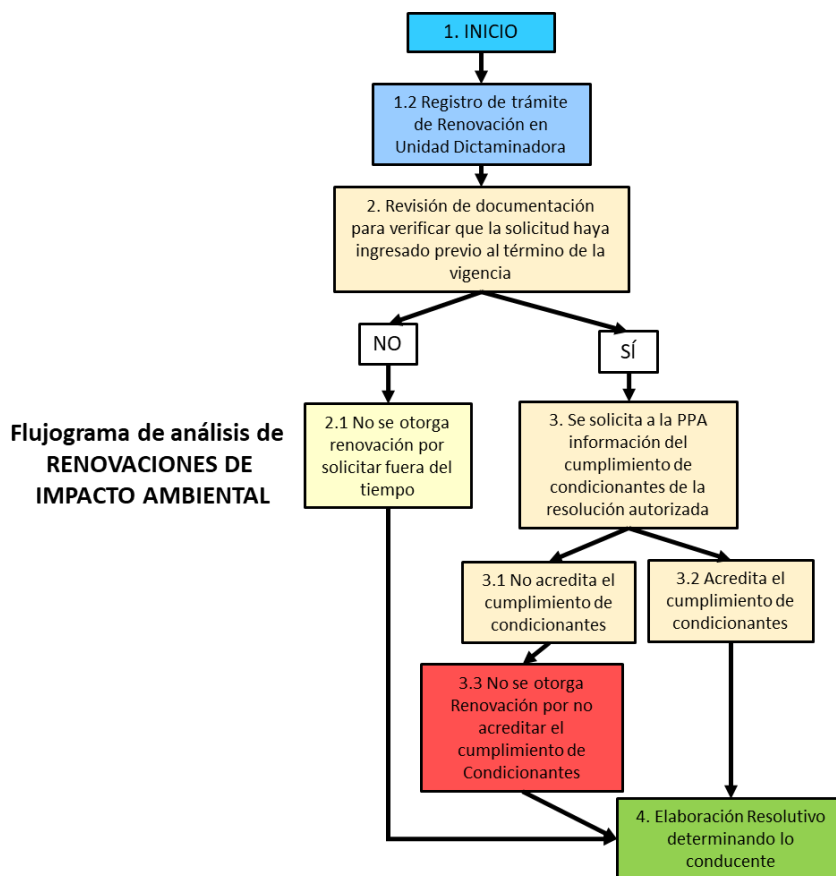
1. INICIO

1.2 Registro de trámite de Renovación en Unidad Dictaminadora

2. Revisión de documentación para verificar que la solicitud haya ingresado previo al término de la vigencia

NO

SÍ

Flujograma de análisis de RENOVACIONES DE IMPACTO AMBIENTAL

2.1 No se otorga renovación por solicitar fuera del tiempo

3. Se solicita a la PPA información del cumplimiento de condicionantes de la resolución autorizada

3.1 No acredita el cumplimiento de condicionantes

3.2 Acredita el cumplimiento de condicionantes

3.3 No se otorga Renovación por no acreditar el cumplimiento de Condicionantes

4. Elaboración Resolutivo determinando lo conducente